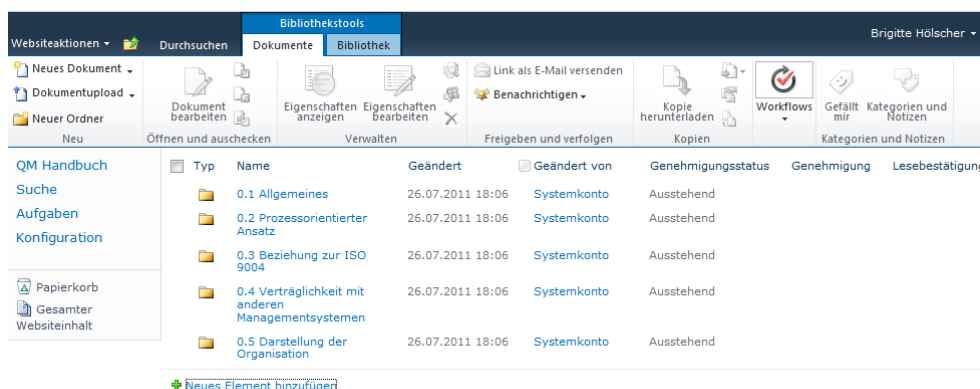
Bibliothekstools

Websiteaktionen ▾ Durchsuchen Dokumente Bibliothek Brigitte Hölscher ▾

Neues Dokument ▾
Dokumentupload ▾
Neuer Ordner
Neu

Dokument bearbeiten
Öffnen und auschecken

Eigenschaften anzeigen Eigenschaften bearbeiten
Verwalten

Link als E-Mail versenden
Benachrichtigen ▾
Freigeben und verfolgen

Kopie herunterladen
Kopien

Workflows
Gefällt mir Kategorien und Notizen
Kategorien und Notizen

QM Handbuch
Suche
Aufgaben
Konfiguration

Papierkorb
Gesamter Websiteinhalt

| Typ | Name | Geändert | Geändert von | Genehmigungsstatus | Genehmigung | Lesebestätigung |
|---|---|---|---|---|---|---|
| | 0.1 Allgemeines | 26.07.2011 18:06 | Systemkonto | Ausstehend | | |
| | 0.2 Prozessorientierter Ansatz | 26.07.2011 18:06 | Systemkonto | Ausstehend | | |
| | 0.3 Beziehung zur ISO 9004 | 26.07.2011 18:06 | Systemkonto | Ausstehend | | |
| | 0.4 Verträglichkeit mit anderen Managementsystemen | 26.07.2011 18:06 | Systemkonto | Ausstehend | | |
| | 0.5 Darstellung der Organisation | 26.07.2011 18:06 | Systemkonto | Ausstehend | | |

Neues Element hinzufügen